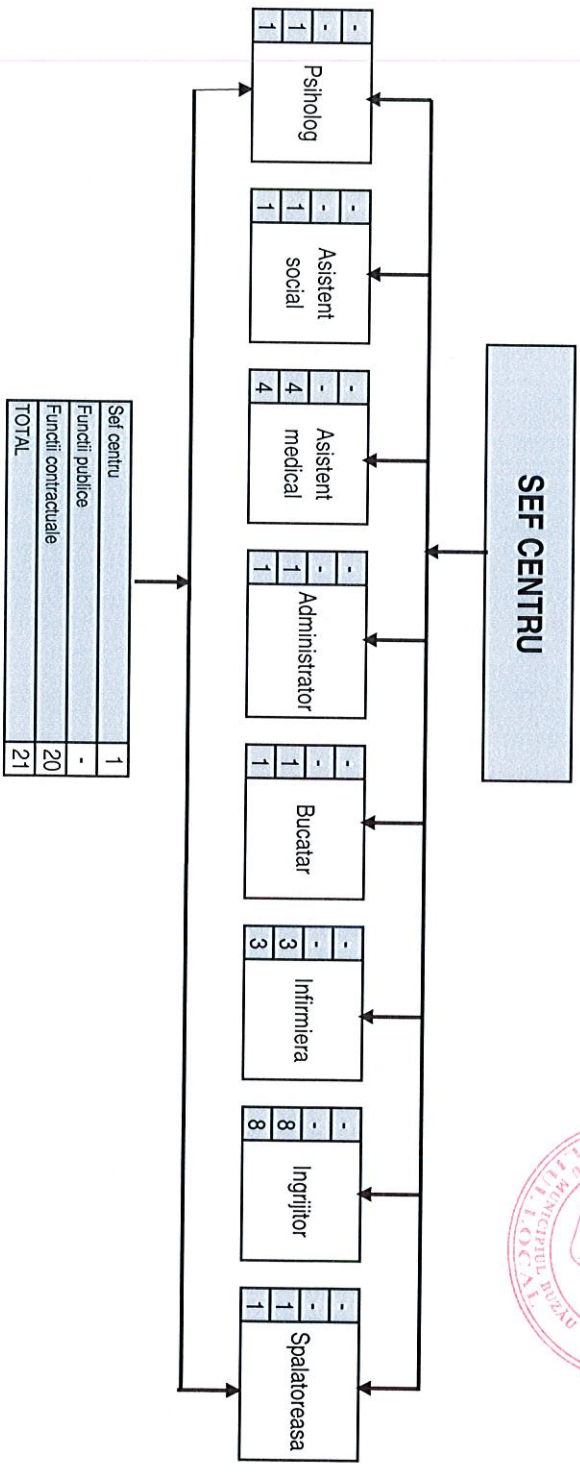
SEF CENTRU

Psiholog
- - 1 1

Asistent social
- - 1 1

Asistent medical
- - 4 4

Administrator
- - 1 1

Bucatar
- - 1 1

Infirmiera
- - 3 3

Ingrijitor
- - 8 8

Spalatoreasa
- - 1 1

| | |
|---|---|
| Sef centru | 1 |
| Functii publice | - |
| Functii contractuale | 20 |
| TOTAL | 21 |

MUNICIPIUL BUZĂU LOCAL